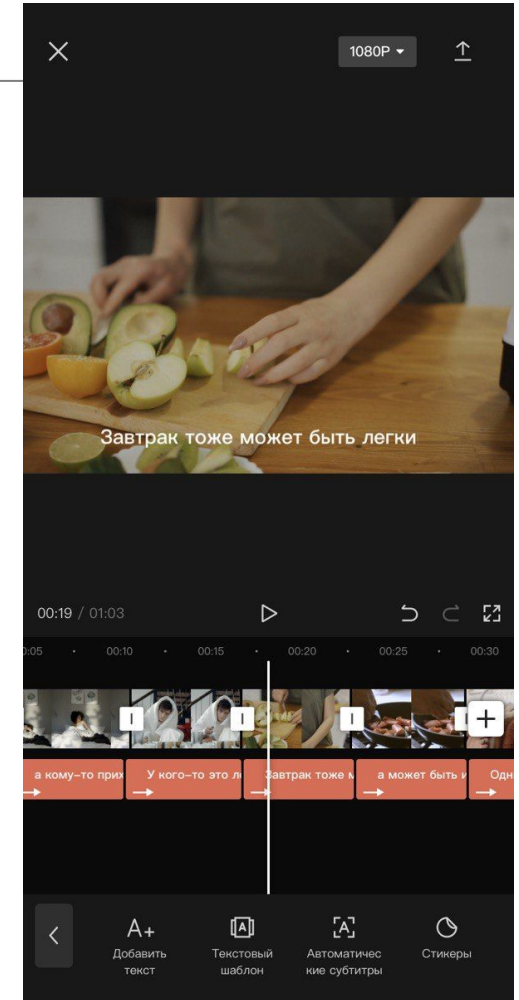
1080P

Завтрак тоже может быть легки

00:19 / 01:03

:05 00:10 00:15 00:20 00:25 00:30

а кому-то прих

У кого-то это л

Завтрак тоже м

а может быть и

Одн

Добавить текст

Текстовый шаблон

Автоматические субтитры

Стикеры